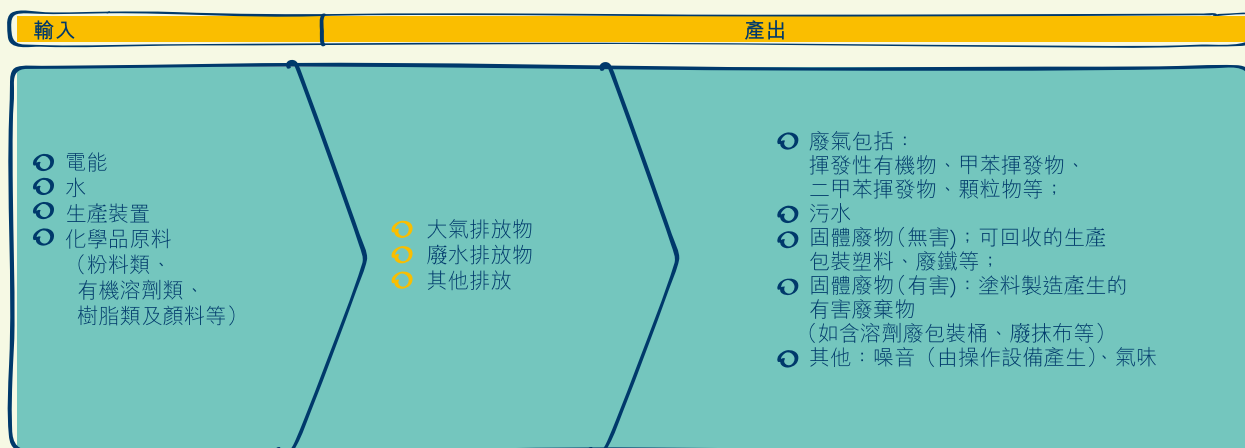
輸入

產出

電能
水
生產裝置
化學品原料（粉料類、有機溶劑類、樹脂類及顏料等）

大氣排放物
廢水排放物
其他排放

廢氣包括：揮發性有機物、甲苯揮發物、二甲苯揮發物、顆粒物等；
污水
固體廢物(無害)；可回收的生產包裝塑料、廢鐵等；
固體廢物(有害)：塗料製造產生的有害廢棄物（如含溶劑廢包裝桶、廢抹布等）
其他：噪音（由操作設備產生)、氣味